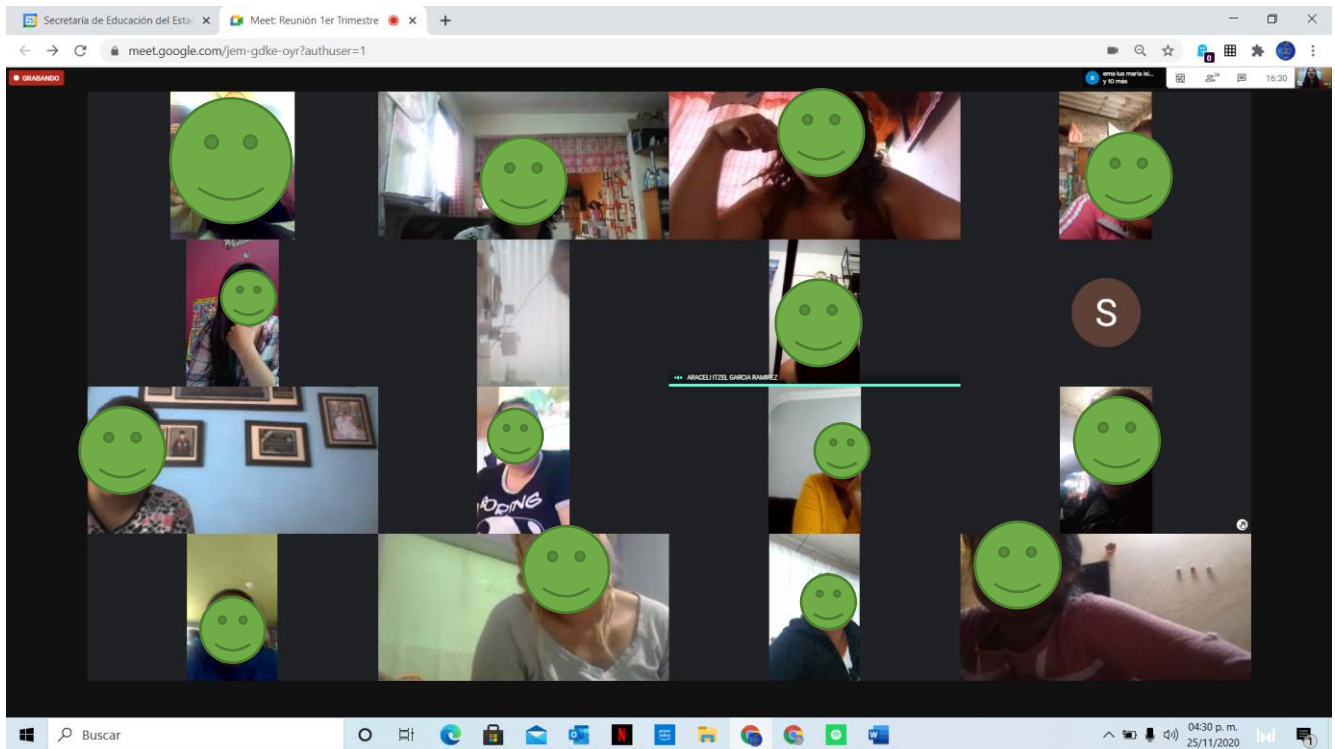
Secretaría de Educación del Esta ×
Meet: Reunión 1er Trimestre ×
+
meet.google.com/jem-gdke-oyr?authuser=1
GRABANDO
ema luz maria lei... y 10 más
16:30
S
ARACELI ITZEL GARCIA RAMIREZ
Buscar
04:30 p. m.
25/11/2020